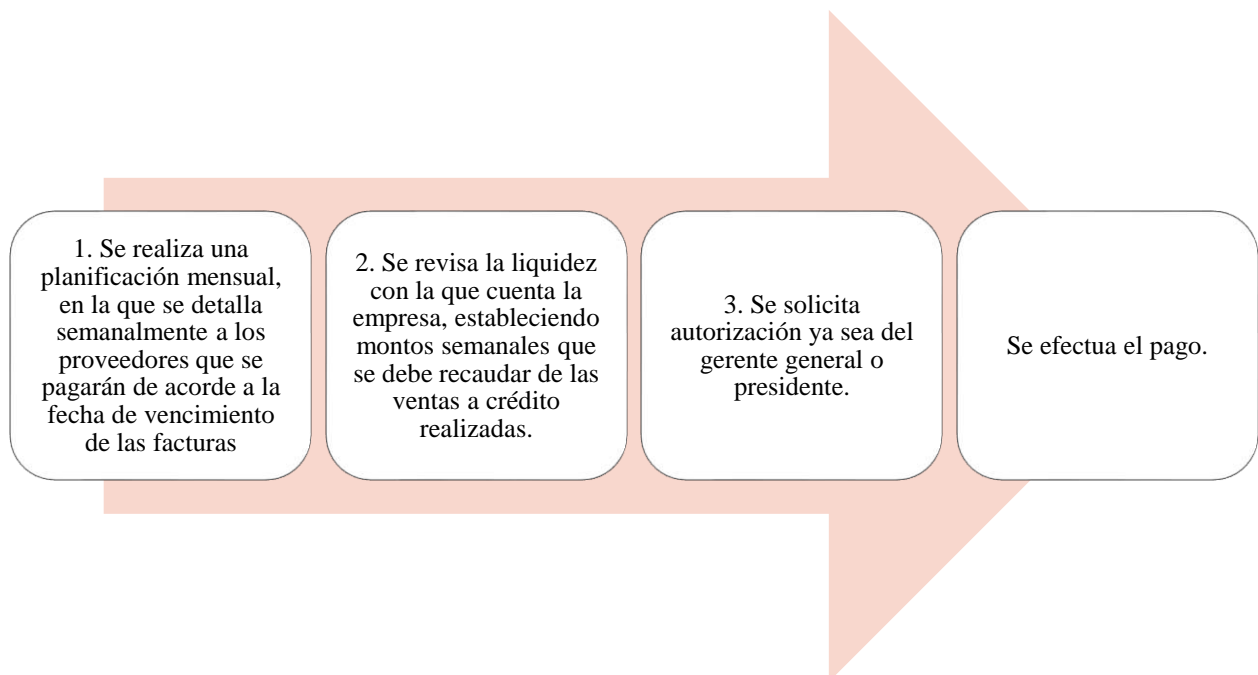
1. Se realiza una planificación mensual, en la que se detalla semanalmente a los proveedores que se pagarán de acorde a la fecha de vencimiento de las facturas

2. Se revisa la liquidez con la que cuenta la empresa, estableciendo montos semanales que se debe recaudar de las ventas a crédito realizadas.

3. Se solicita autorización ya sea del gerente general o presidente.

Se efectua el pago.